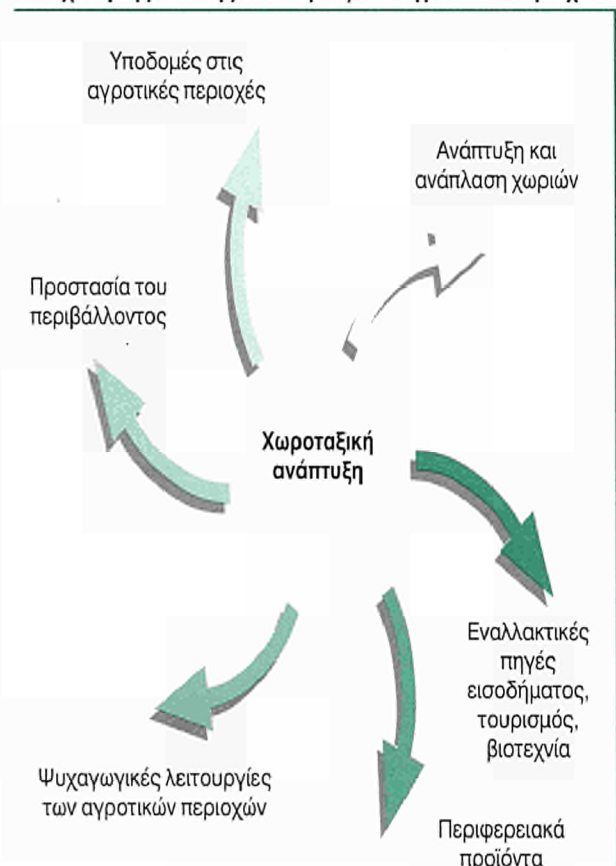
Υποδομές στις αγροτικές περιοχές

Ανάπτυξη και ανάπλαση χωριών

Προστασία του περιβάλλοντος

Χωροταξική ανάπτυξη

Εναλλακτικές πηγές εισοδήματος, τουρισμός, βιοτεχνία

Ψυχαγωγικές λειτουργίες των αγροτικών περιοχών

Περιφερειακά προϊόντα